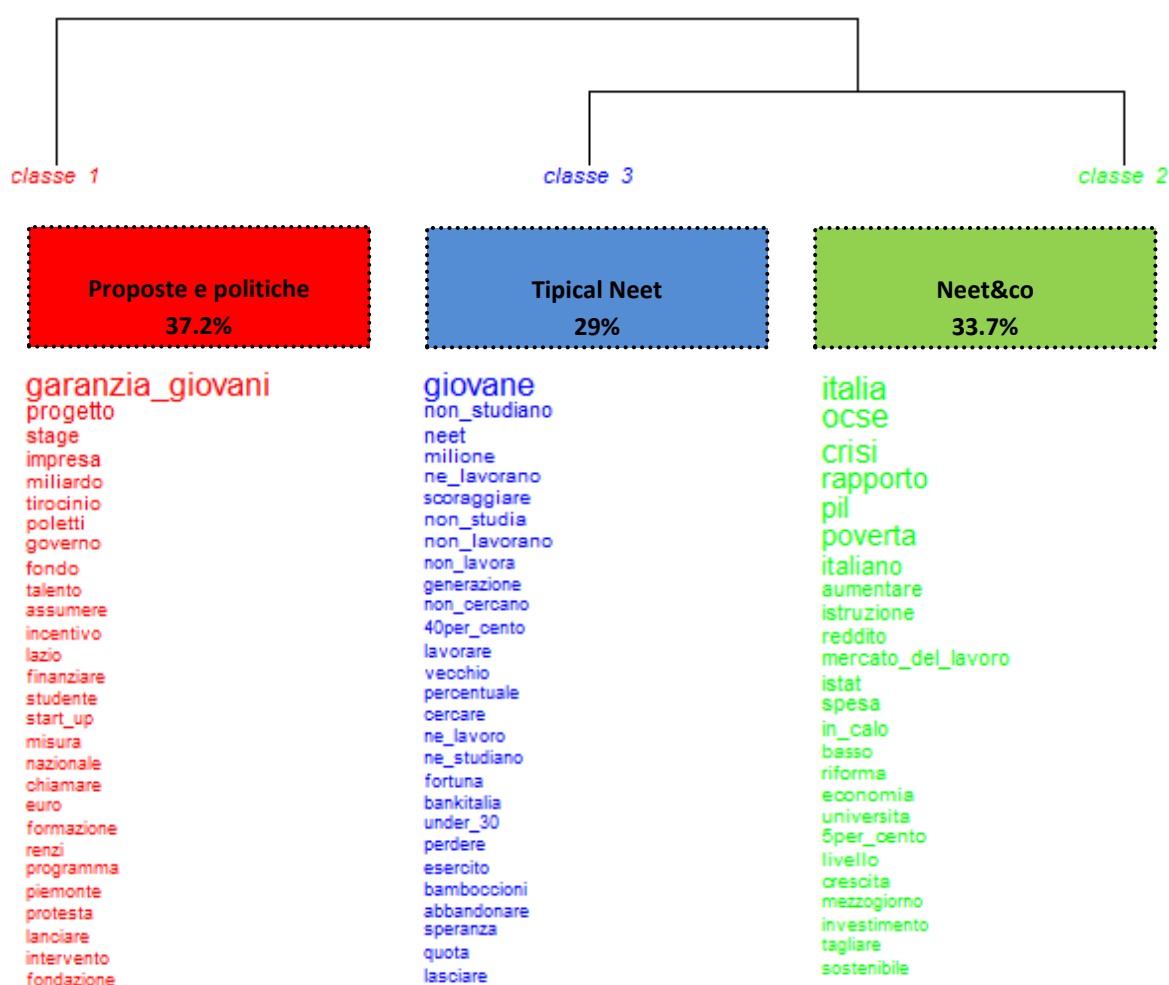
classe 1

classe 3

classe 2

Proposte e politiche
37.2%

garanzia_giovani
progetto
stage
impresa
miliardo
tirocinio
poletti
governo
fondo
talento
assumere
incentivo
lazio
finanziare
studente
start_up
misura
nazionale
chiamare
euro
formazione
renzi
programma
piemonte
protesta
lanciare
intervento
fondazione

Tipical Neet
29%

giovane
non_studiano
neet
milione
ne_lavorano
scoraggiare
non_studia
non_lavorano
non_lavora
generazione
non_cercano
40per_cento
lavorare
vecchio
percentuale
cercare
ne_lavoro
ne_studiano
fortuna
bankitalia
under_30
perdere
esercito
bamboccioni
abbandonare
speranza
quota
lasciare

Neet&co
33.7%

italia
ocse
crisi
rapporto
pil
poverta
italiano
aumentare
istruzione
reddito
mercato_del_lavoro
istat
spesa
in_calo
basso
riforma
economia
universita
5per_cento
livello
crescita
mezzogiorno
investimento
tagliare
sostenibile